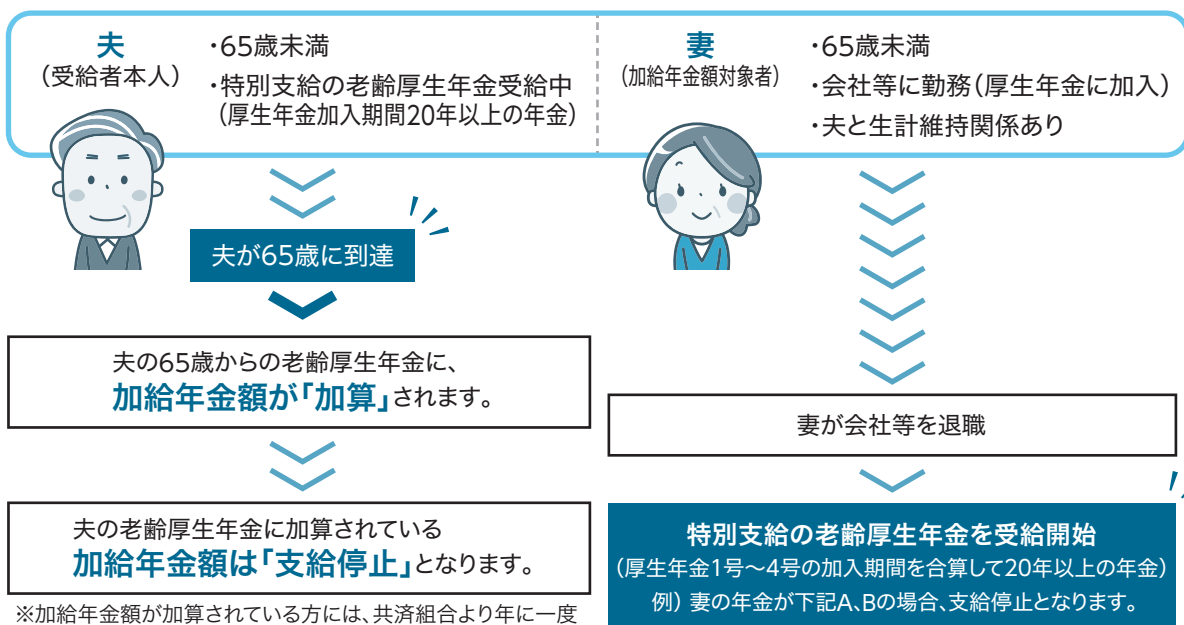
夫
（受給者本人）

・65歳未満
・特別支給の老齢厚生年金受給中（厚生年金加入期間20年以上の年金）

妻
（加給年金額対象者）

・65歳未満
・会社等に勤務（厚生年金に加入）
・夫と生計維持関係あり

夫が65歳に到達

夫の65歳からの老齢厚生年金に、
加給年金額が「加算」されます。

夫の老齢厚生年金に加算されている
加給年金額は「支給停止」となります。

※加給年金額が加算されている方には、共済組合より年に一度

妻が会社等を退職

特別支給の老齢厚生年金を受給開始
（厚生年金1号～4号の加入期間を合算して20年以上の年金）
例）妻の年金が下記A、Bの場合、支給停止となります。